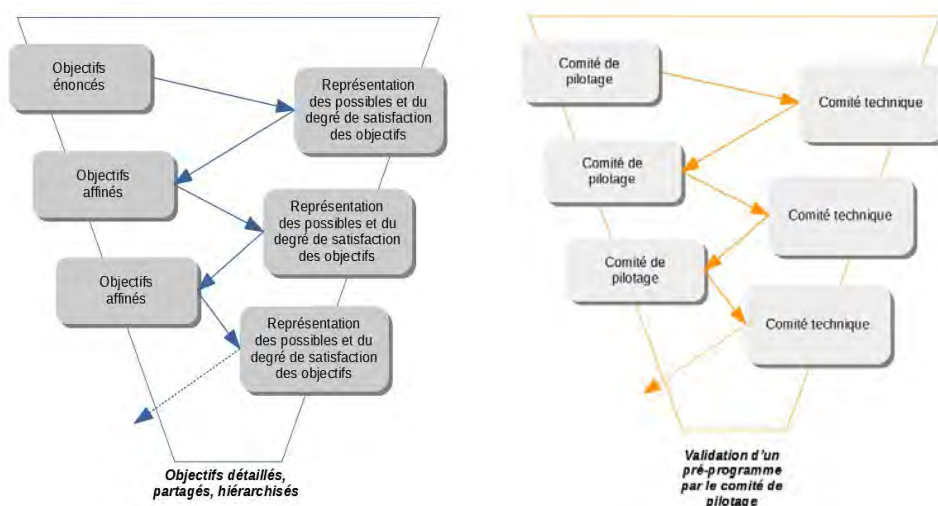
Objectifs énoncés

Représentation des possibles et du degré de satisfaction des objectifs

Objectifs affinés

Représentation des possibles et du degré de satisfaction des objectifs

Objectifs affinés

Représentation des possibles et du degré de satisfaction des objectifs

Objectifs détaillés, partagés, hiérarchisés

Comité de pilotage

Comité technique

Comité de pilotage

Comité technique

Comité de pilotage

Comité technique

Validation d'un pré-programme par le comité de pilotage